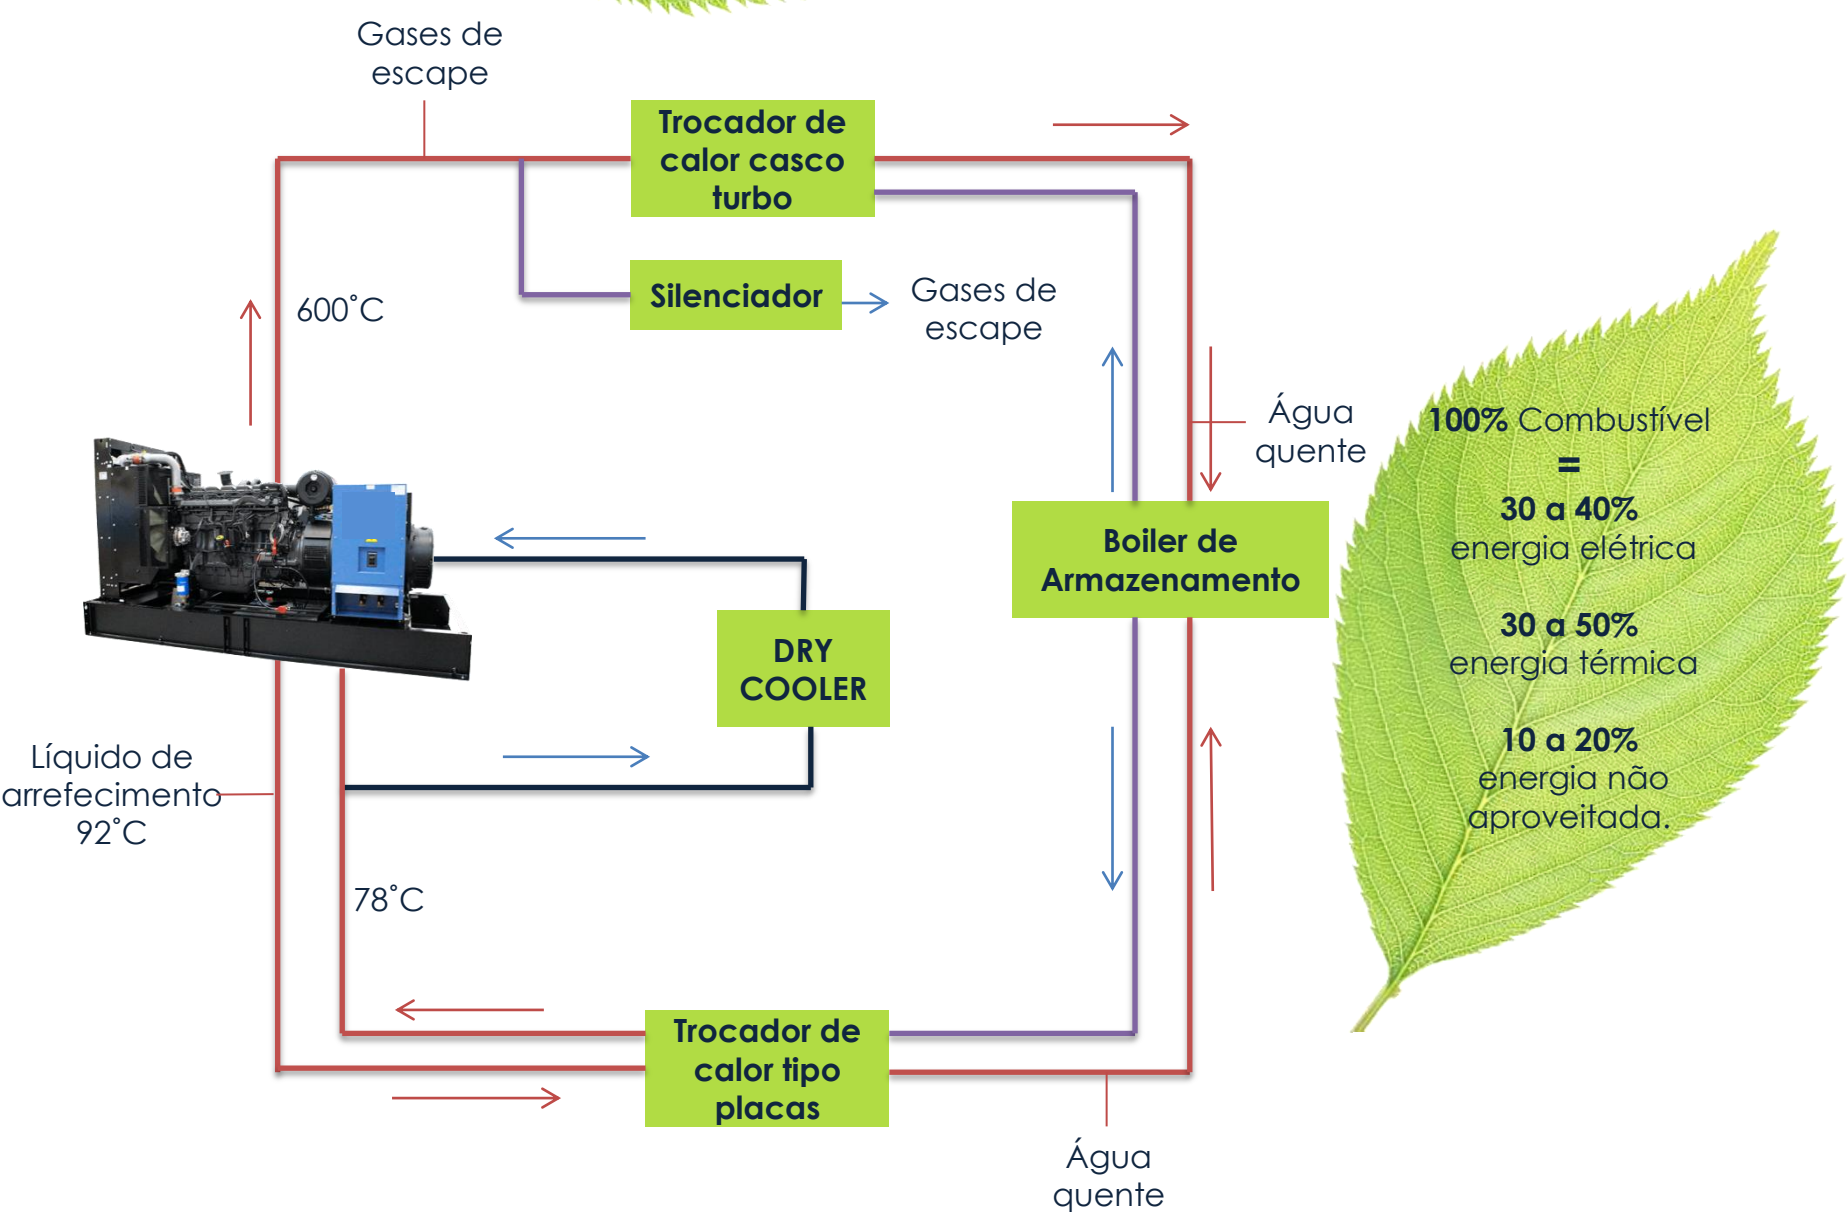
Gases de escape

Trocador de calor casco turbo

600˚C

Silenciador

Gases de escape

Água quente

100% Combustível
=
30 a 40%
energia elétrica

30 a 50%
energia térmica

10 a 20%
energia não aproveitada.

Boiler de Armazenamento

DRY COOLER

Líquido de arrefecimento
92˚C

78˚C

Trocador de calor tipo placas

Água quente